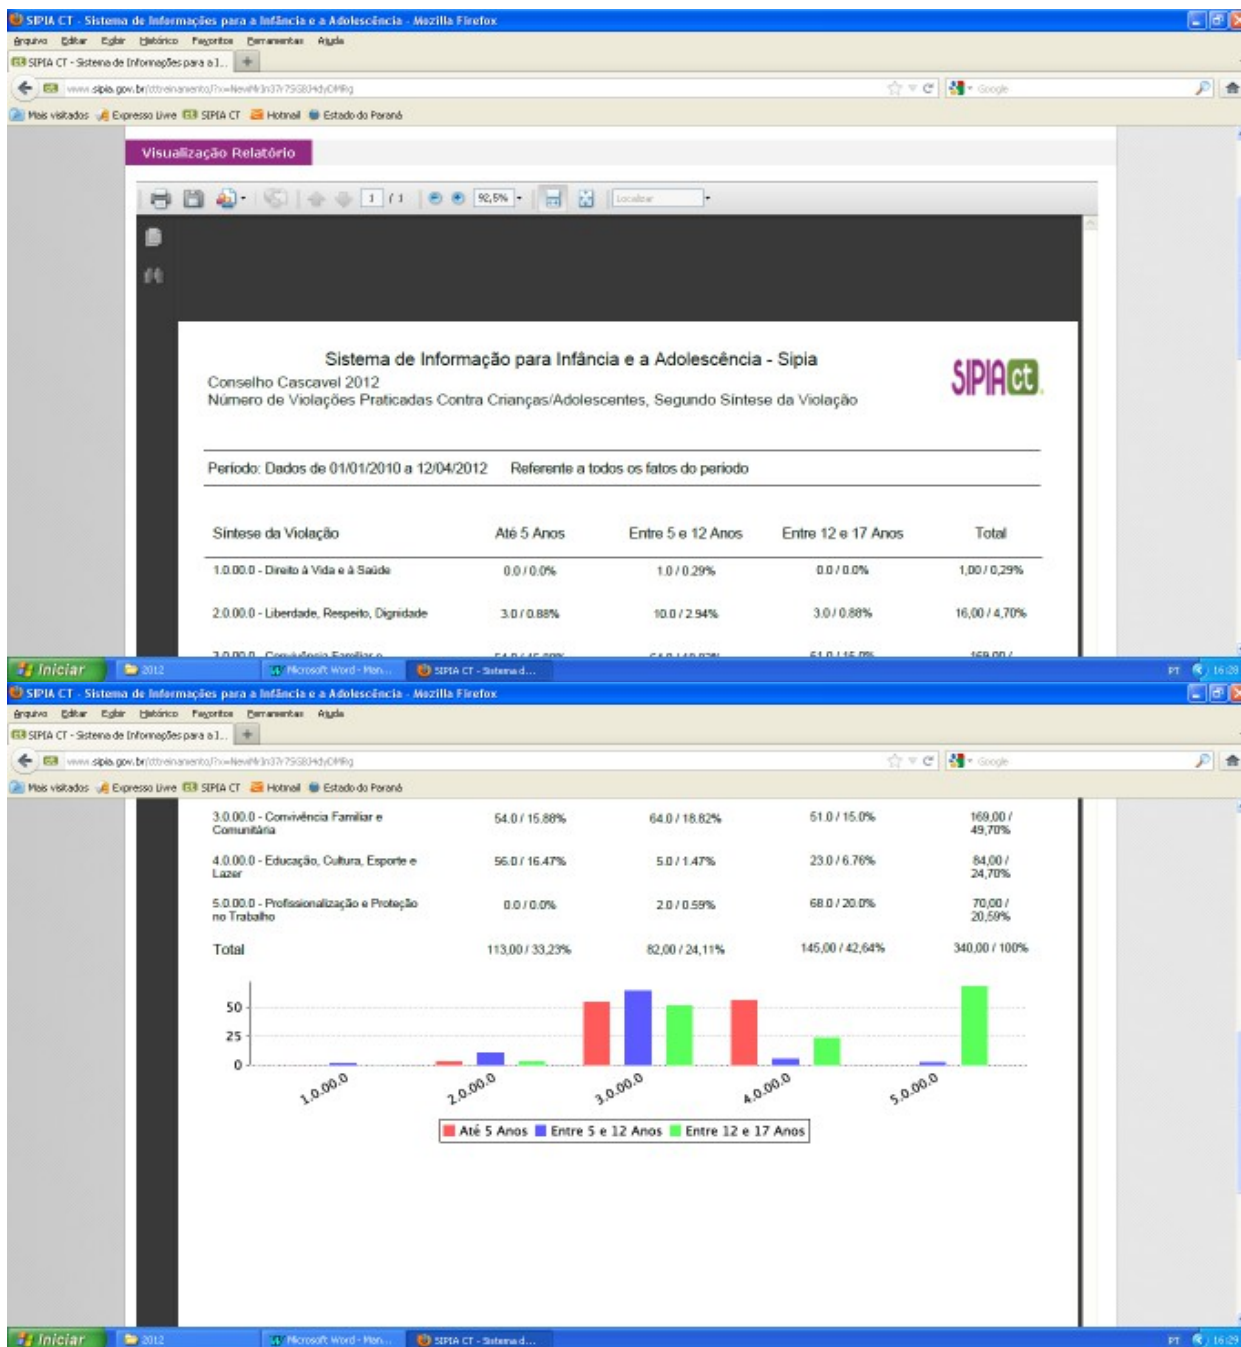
SIPIA CT - Sistema de Informações para a Infância e a Adolescência - Mozilla Firefox
Arquivo Editar Exibir Histórico Favoritos Ferramentas Ajuda
SIPIA CT - Sistema de Informações para a I...
www.sipia.gov.br/cttreinamento/?x=NeviM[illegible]
Mais visitados Expresso Livre SIPIA CT Hotmail Estado do Paraná
Visualização Relatório
1 / 1 92,5% Localizar

Sistema de Informação para Infância e a Adolescência - Sipia
Conselho Cascavel 2012
Número de Violações Praticadas Contra Crianças/Adolescentes, Segundo Síntese da Violação
SIPIA ct

Periodo: Dados de 01/01/2010 a 12/04/2012 Referente a todos os fatos do periodo

| Síntese da Violação | Até 5 Anos | Entre 5 e 12 Anos | Entre 12 e 17 Anos | Total |
|---|---|---|---|---|
| 1.0.00.0 - Direito à Vida e à Saúde | 0.0 / 0.0% | 1.0 / 0.29% | 0.0 / 0.0% | 1,00 / 0,29% |
| 2.0.00.0 - Liberdade, Respeito, Dignidade | 3.0 / 0.88% | 10.0 / 2.94% | 3.0 / 0.88% | 16,00 / 4,70% |
| 3.0.00.0 - Convivência Familiar e Comunitária | 54.0 / 15.88% | 64.0 / 18.82% | 51.0 / 15.0% | 169,00 / 49,70% |
| 4.0.00.0 - Educação, Cultura, Esporte e Lazer | 56.0 / 16.47% | 5.0 / 1.47% | 23.0 / 6.76% | 84,00 / 24,70% |
| 5.0.00.0 - Profissionalização e Proteção no Trabalho | 0.0 / 0.0% | 2.0 / 0.59% | 68.0 / 20.0% | 70,00 / 20,59% |
| Total | 113,00 / 33,23% | 82,00 / 24,11% | 145,00 / 42,64% | 340,00 / 100% |

50
25
0
1.0.00.0 2.0.00.0 3.0.00.0 4.0.00.0 5.0.00.0
Até 5 Anos Entre 5 e 12 Anos Entre 12 e 17 Anos

Iniciar 2012 Microsoft Word - Man... SIPIA CT - Sistema d... PT 16:29